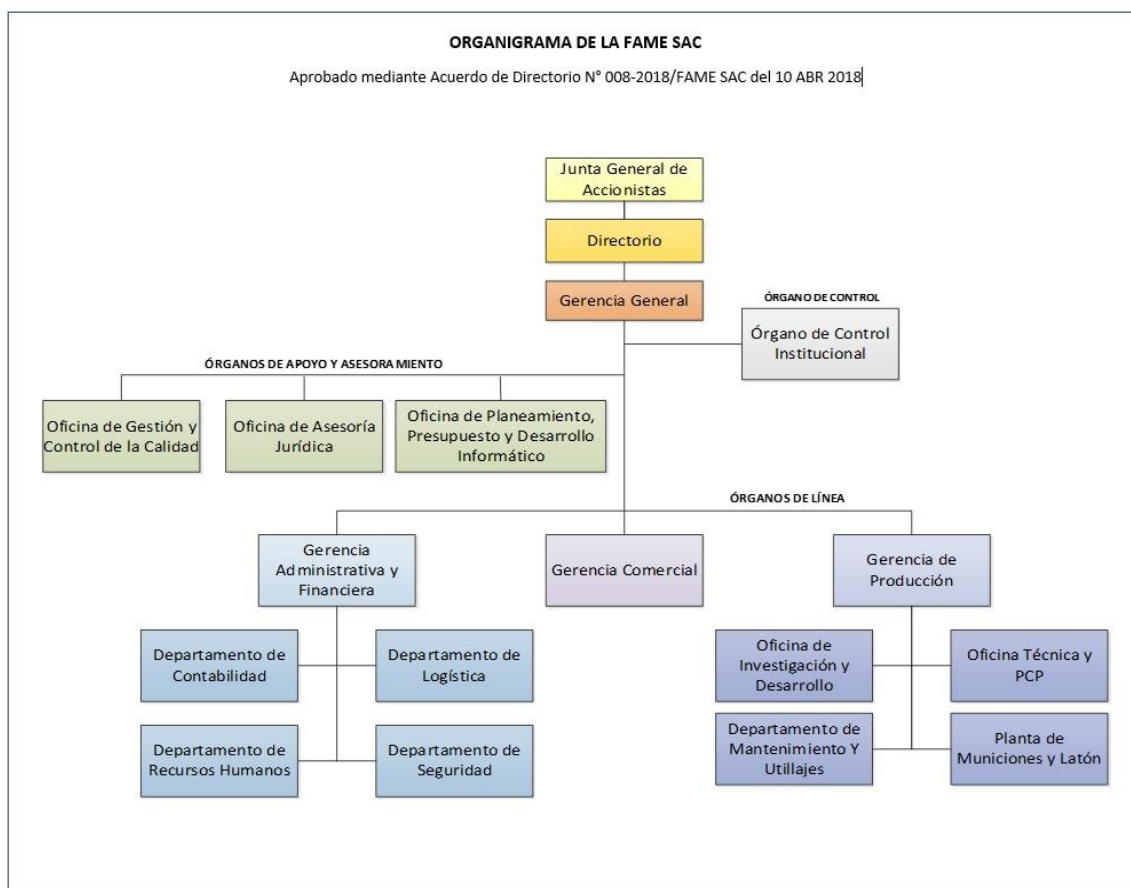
ORGANIGRAMA DE LA FAME SAC

Aprobado mediante Acuerdo de Directorio N° 008-2018/FAME SAC del 10 ABR 2018

Junta General de Accionistas

Directorio

Gerencia General

ÓRGANO DE CONTROL

Órgano de Control Institucional

ÓRGANOS DE APOYO Y ASESORAMIENTO

Oficina de Gestión y Control de la Calidad

Oficina de Asesoría Jurídica

Oficina de Planeamiento, Presupuesto y Desarrollo Informático

ÓRGANOS DE LÍNEA

Gerencia Administrativa y Financiera

Gerencia Comercial

Gerencia de Producción

Departamento de Contabilidad

Departamento de Logística

Departamento de Recursos Humanos

Departamento de Seguridad

Oficina de Investigación y Desarrollo

Oficina Técnica y PCP

Departamento de Mantenimiento Y Utillajes

Planta de Municiones y Latón